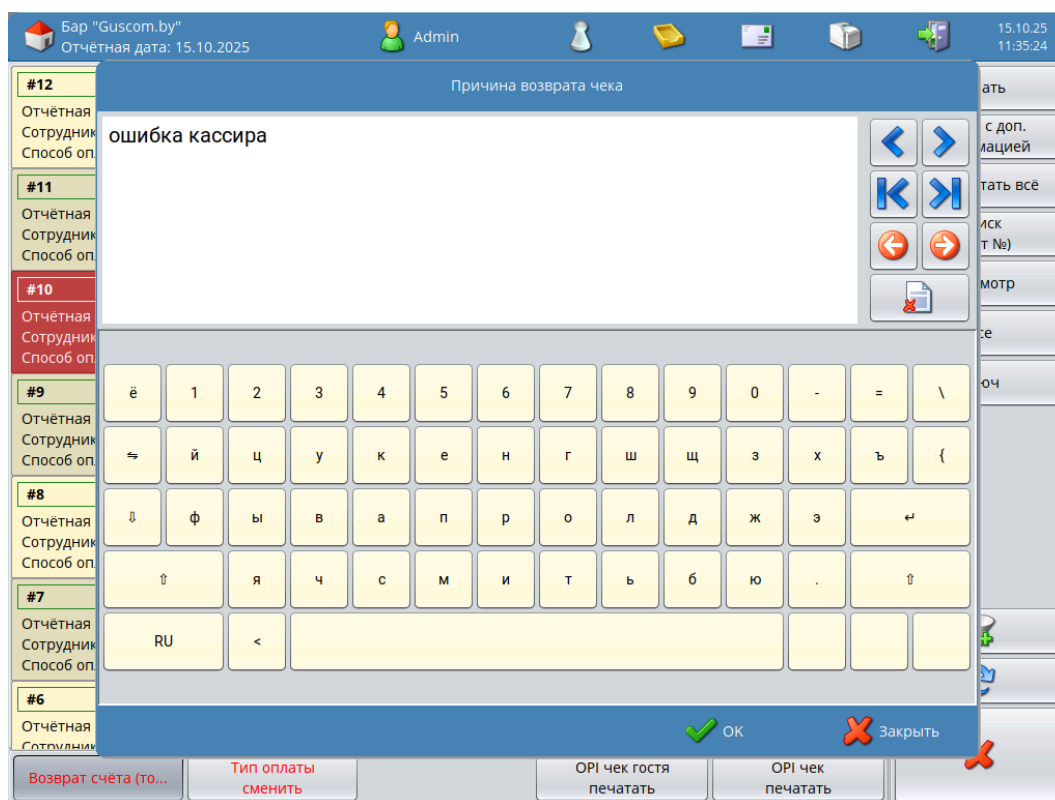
Бар "Guscom.by"
Отчётная дата: 15.10.2025

Admin

15.10.25
11:35:24

#12
Отчётная
Сотрудник
Способ оп.

#11
Отчётная
Сотрудник
Способ оп.

#10
Отчётная
Сотрудник
Способ оп.

#9
Отчётная
Сотрудник
Способ оп.

#8
Отчётная
Сотрудник
Способ оп.

#7
Отчётная
Сотрудник
Способ оп.

#6
Отчётная
Сотрудник

ать
с доп.
мацией
тать всё
иск
т №)
мотр
ce
оч

Причина возврата чека

ошибка кассира

ё 1 2 3 4 5 6 7 8 9 0 - = \
⇋ й ц у к е н г ш щ з х ъ {
⇩ ф ы в а п р о л д ж э ↵
⇧ я ч с м и т ь б ю . ⇧
RU <

OK
Закрыть

Возврат счёта (то...
Тип оплаты сменить
OPI чек гостя печатать
OPI чек печатать